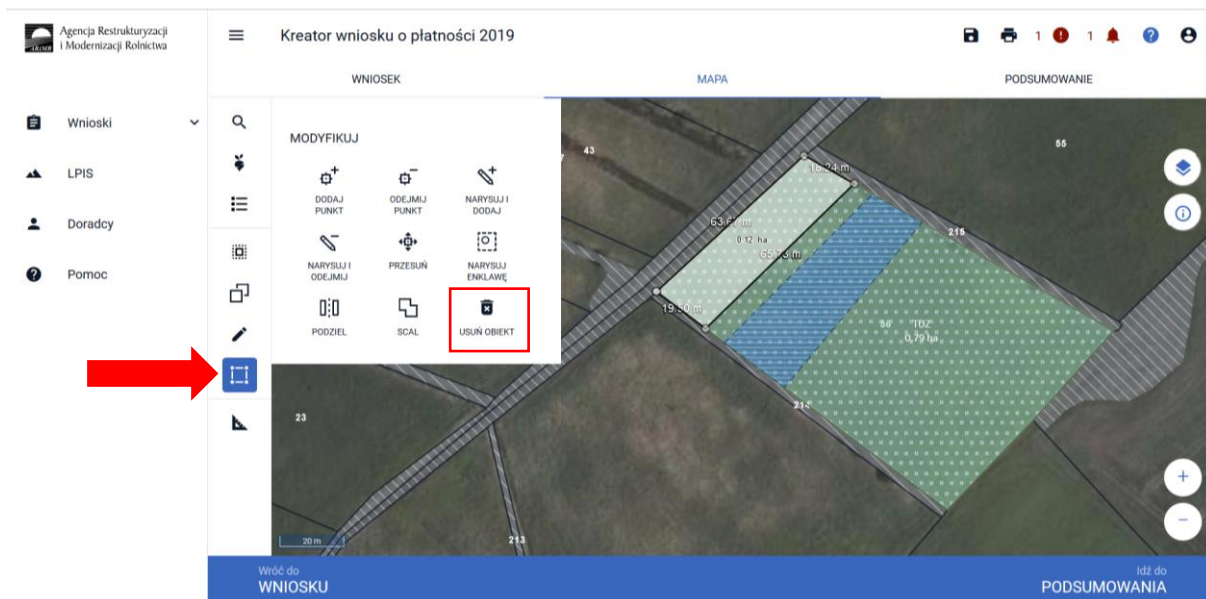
Agencja Restrukturyzacji i Modernizacji Rolnictwa

Kreator wniosku o płatności 2019

1 1

Wnioski

LPIS

Doradcy

Pomoc

WNIOSEK

MAPA

PODSUMOWANIE

MODYFIKUJ

DODAJ PUNKT

ODEJMIJ PUNKT

NARYSUJ I DODAJ

NARYSUJ I ODEJMIJ

PRZESUŃ

NARYSUJ ENKLAWĘ

PODZIEL

SCAL

USUŃ OBIEKT

43

55

16.24 m

63.6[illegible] m

0.12 ha

65.73 m

215

19.50 m

56

1DZ

0.79 ha

23

213

213

20 m

+

−

Wróć do
WNIOSKU

Idź do
PODSUMOWANIA